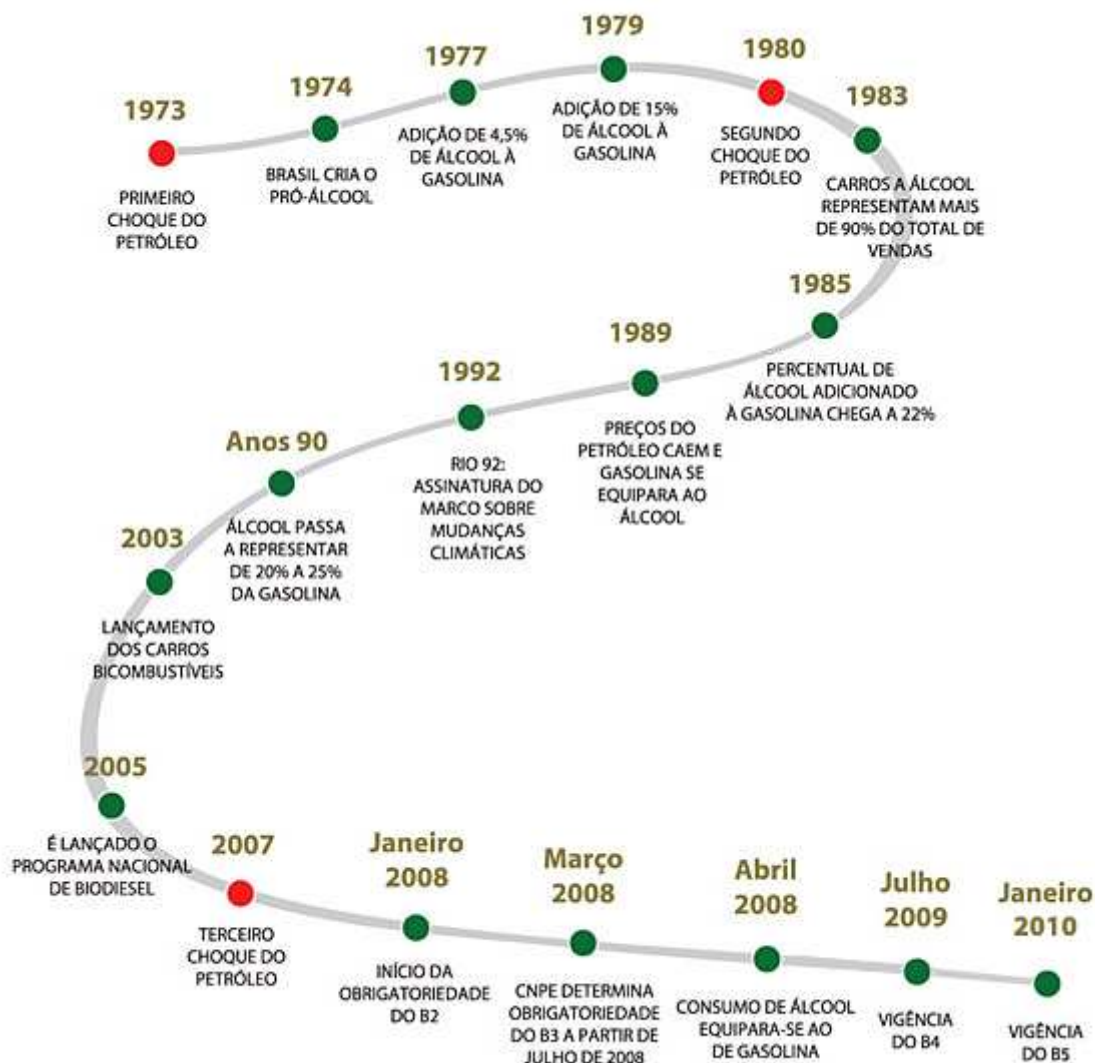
1973
PRIMEIRO CHOQUE DO PETRÓLEO

1974
BRASIL CRIA O PRÓ-ÁLCOOL

1977
ADIÇÃO DE 4,5% DE ÁLCOOL À GASOLINA

1979
ADIÇÃO DE 15% DE ÁLCOOL À GASOLINA

1980
SEGUNDO CHOQUE DO PETRÓLEO

1983
CARROS A ÁLCOOL REPRESENTAM MAIS DE 90% DO TOTAL DE VENDAS

1985
PERCENTUAL DE ÁLCOOL ADICIONADO À GASOLINA CHEGA A 22%

1989
PREÇOS DO PETRÓLEO CAEM E GASOLINA SE EQUIPARA AO ÁLCOOL

1992
RIO 92: ASSINATURA DO MARCO SOBRE MUDANÇAS CLIMÁTICAS

Anos 90
ÁLCOOL PASSA A REPRESENTAR DE 20% A 25% DA GASOLINA

2003
LANÇAMENTO DOS CARROS BICOMBUSTÍVEIS

2005
É LANÇADO O PROGRAMA NACIONAL DE BIODIESEL

2007
TERCEIRO CHOQUE DO PETRÓLEO

Janeiro 2008
INÍCIO DA OBRIGATORIEDADE DO B2

Março 2008
CNPE DETERMINA OBRIGATORIEDADE DO B3 A PARTIR DE JULHO DE 2008

Abril 2008
CONSUMO DE ÁLCOOL EQUIPARA-SE AO DE GASOLINA

Julho 2009
VIGÊNCIA DO B4

Janeiro 2010
VIGÊNCIA DO B5